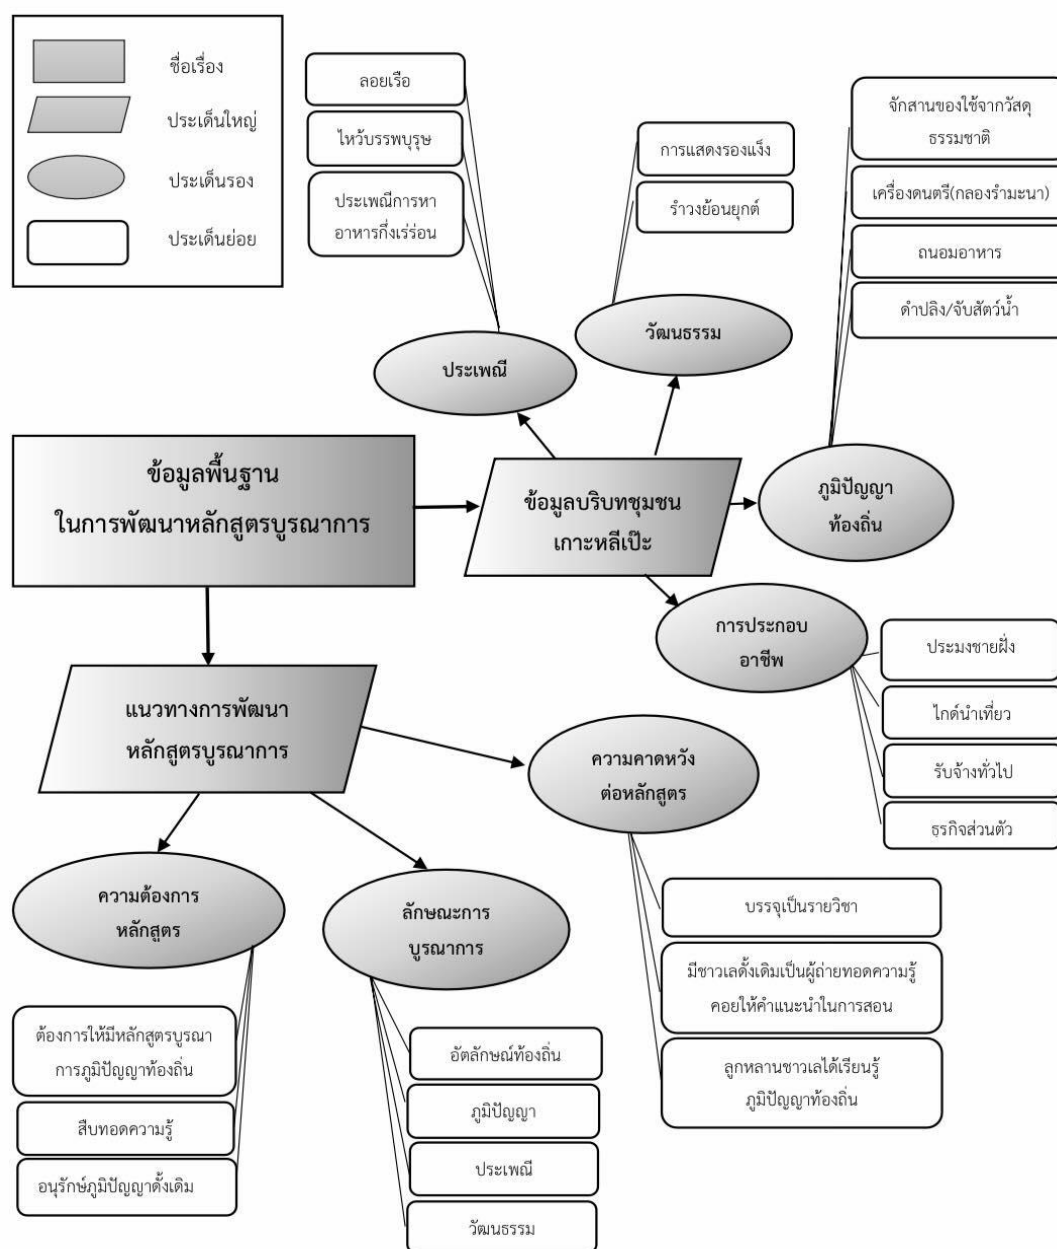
ชื่อเรื่อง
ประเด็นใหญ่
ประเด็นรอง
ประเด็นย่อย

ลอยเรือ
ไหว้บรรพบุรุษ
ประเพณีการหาอาหารกึ่งเร่ร่อน
ประเพณี

การแสดงรองแง็ง
รำวงย้อนยุกต์
วัฒนธรรม

จักสานของใช้จากวัสดุธรรมชาติ
เครื่องดนตรี(กลองรำมะนา)
ถนอมอาหาร
ดำปลิง/จับสัตว์น้ำ
ภูมิปัญญาท้องถิ่น

ข้อมูลพื้นฐานในการพัฒนาหลักสูตรบูรณาการ

ข้อมูลบริบทชุมชนเกาะหลีเป๊ะ

การประกอบอาชีพ
ประมงชายฝั่ง
ไกด์นำเที่ยว
รับจ้างทั่วไป
ธุรกิจส่วนตัว

แนวทางการพัฒนาหลักสูตรบูรณาการ

ความคาดหวังต่อหลักสูตร
บรรจุเป็นรายวิชา
มีชาวเลดั้งเดิมเป็นผู้ถ่ายทอดความรู้คอยให้คำแนะนำในการสอน
ลูกหลานชาวเลได้เรียนรู้ภูมิปัญญาท้องถิ่น

ความต้องการหลักสูตร
ต้องการให้มีหลักสูตรบูรณาการภูมิปัญญาท้องถิ่น
สืบทอดความรู้
อนุรักษ์ภูมิปัญญาดั้งเดิม

ลักษณะการบูรณาการ
อัตลักษณ์ท้องถิ่น
ภูมิปัญญา
ประเพณี
วัฒนธรรม